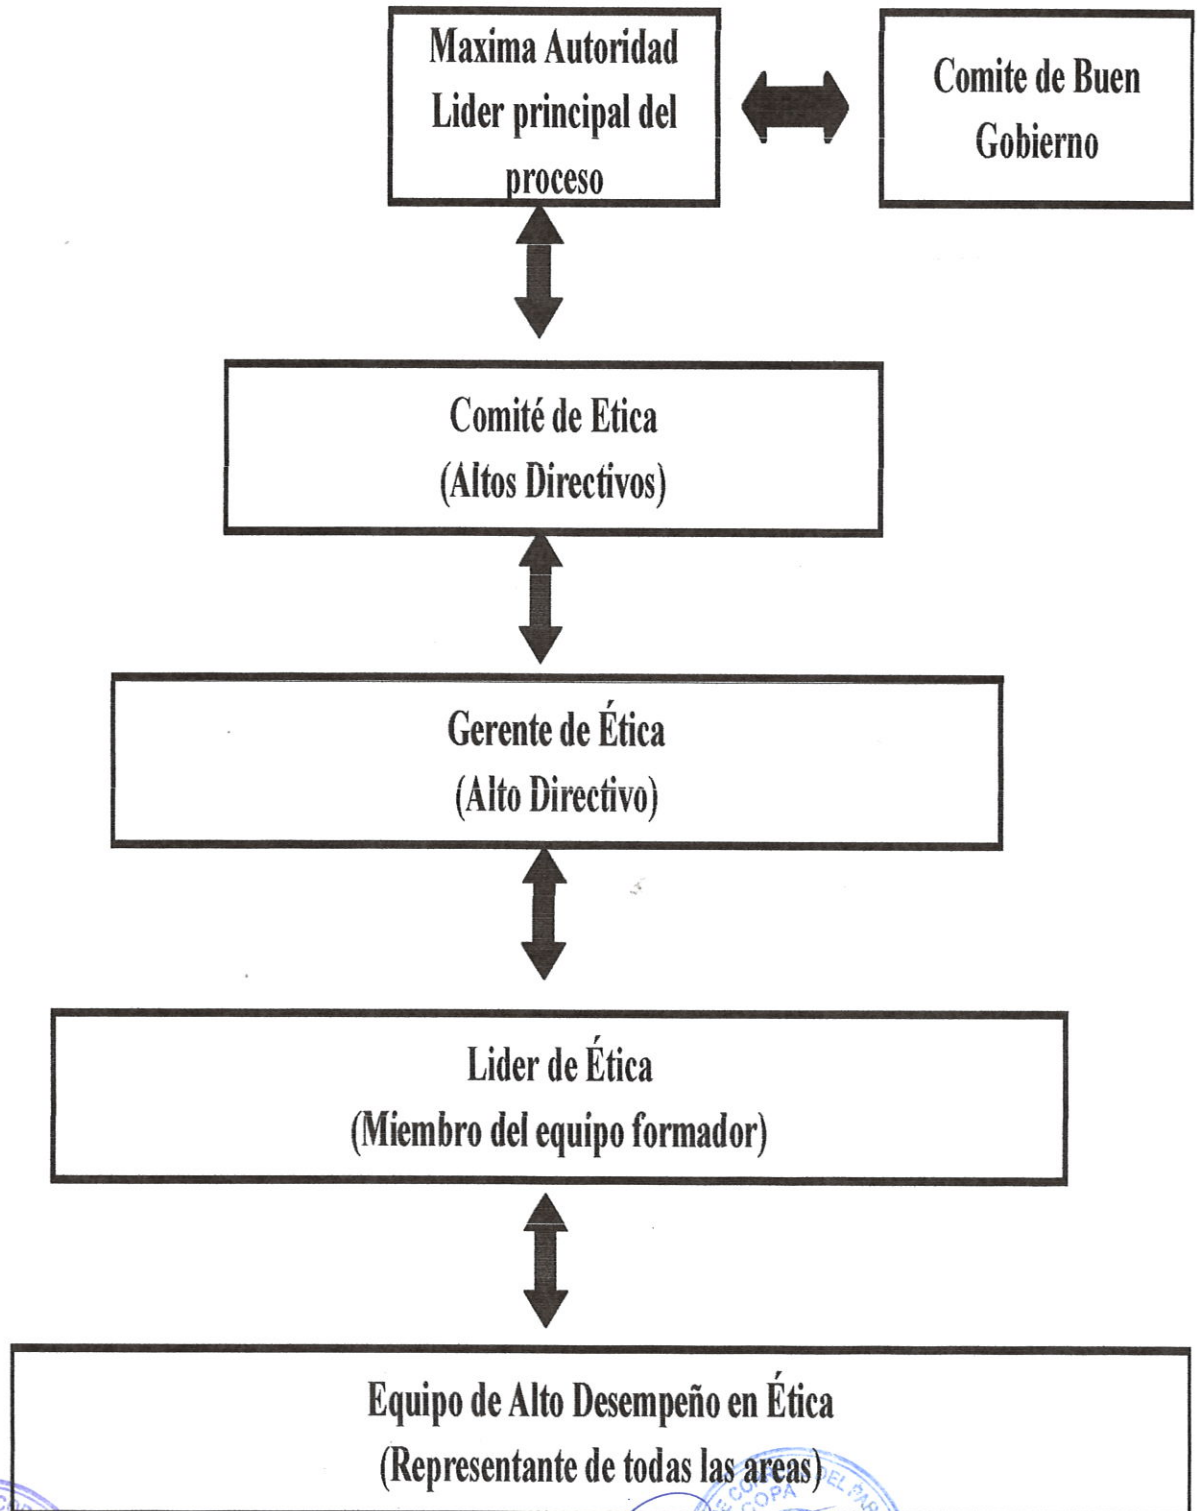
Maxima Autoridad Lider principal del proceso

Comite de Buen Gobierno

Comité de Etica
(Altos Directivos)

Gerente de Ética
(Alto Directivo)

Lider de Ética
(Miembro del equipo formador)

Equipo de Alto Desempeño en Ética
(Representante de todas las areas)

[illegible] COPA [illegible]